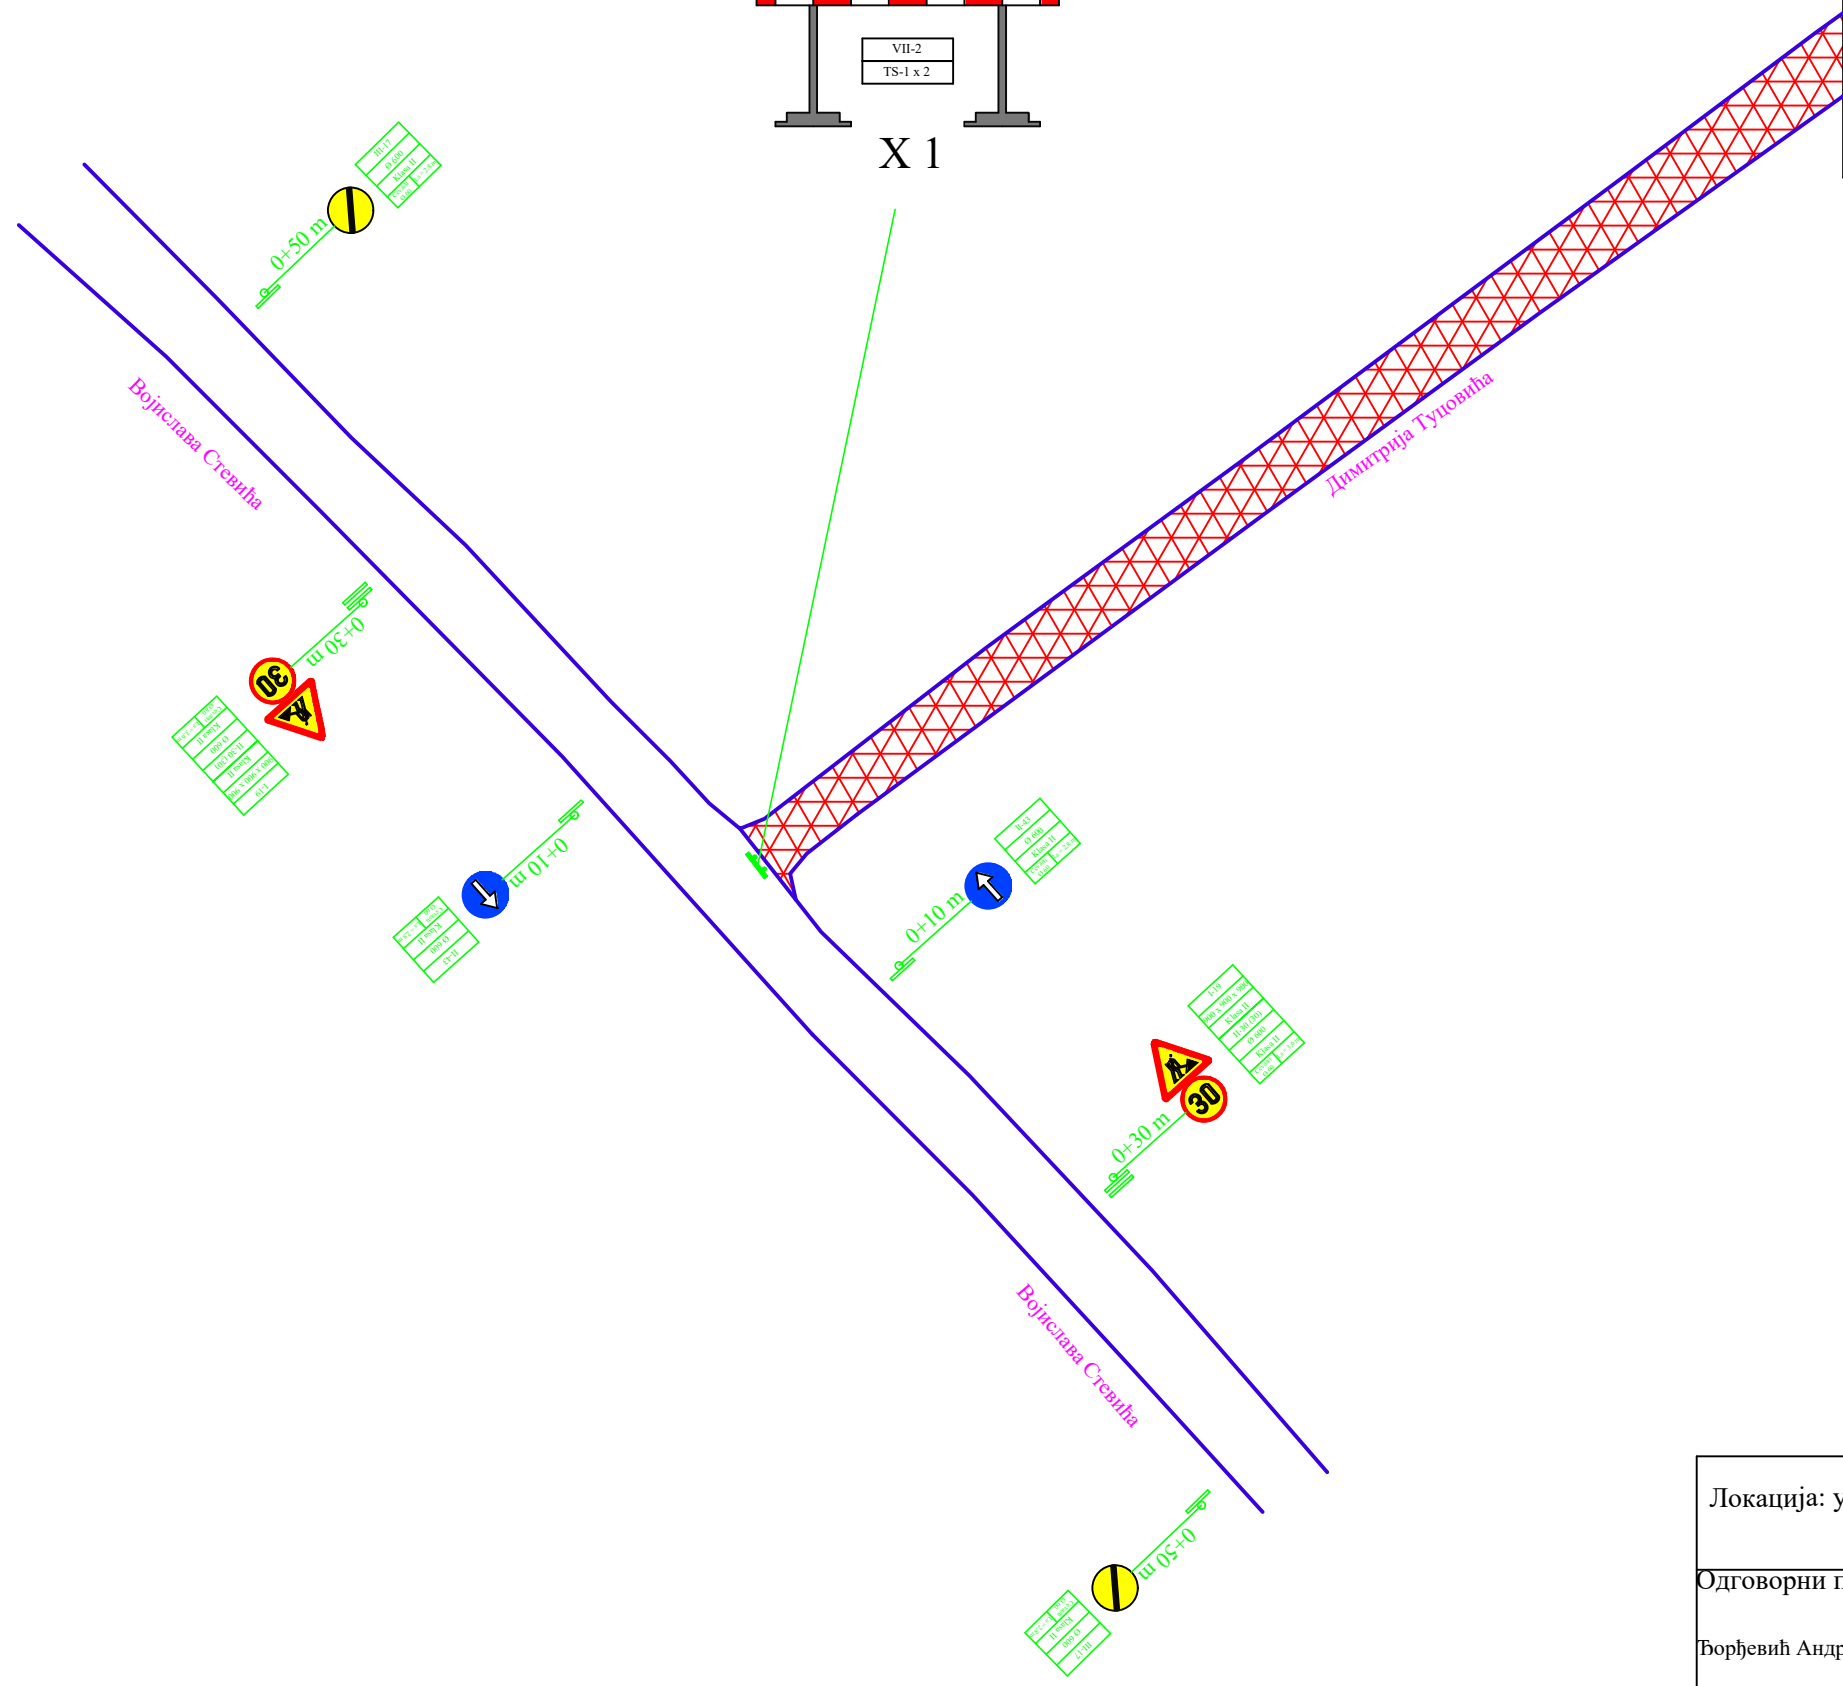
VII-2
TS-1 x 2

X 1

III-17
Ø 600
Klasa II

0+50 m

Војислава Стевића

Димитрија Туцовића

0+30 m

30

I-19
900 x 900 x 900
Klasa II
II-30 (30)
Ø 600
Klasa II

0+10 m

II-43
Ø 600
Klasa II

0+10 m

II-43
Ø 600
Klasa II

I-19
900 x 900 x 900
Klasa II
II-30 (30)
Ø 600
Klasa II

30

0+30 m

Војислава Стевића

0+50 m

III-17
Ø 600
Klasa II

Локација: у

Одговорни п

Ђорђевић Андр